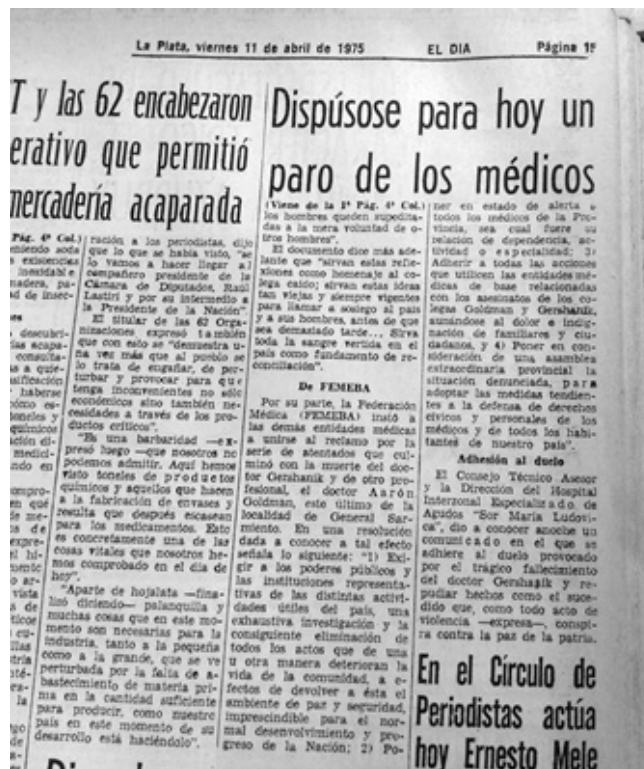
La Plata, viernes 11 de abril de 1975 EL DIA Página 1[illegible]

T y las 62 encabezaron erativo que permitió mercadería acaparada

Pág. 4ª Col.) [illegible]niendo ado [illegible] existencias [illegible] inexidable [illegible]madera, pa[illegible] de inse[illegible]

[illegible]

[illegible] descubri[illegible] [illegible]as acapa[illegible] consulta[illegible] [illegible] a quie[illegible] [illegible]ificación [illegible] haberse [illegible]ómo es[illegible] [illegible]beneles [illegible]químicos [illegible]ción di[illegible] medici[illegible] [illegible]ndo en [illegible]

ración a los periodistas, dijo que lo que se había visto, "se lo vamos a hacer llegar al compañero presidente de la Cámara de Diputados, Raúl Lastiri y por su intermedio a la Presidente de la Nación".

El titular de las 62 Organizaciones expresó también que con esto se "demuestra una vez más que al pueblo se lo trata de engañar, de perturbar y provocar para que tenga inconvenientes no sólo económicos sino también necesidades a través de los productos críticos".

"Es una barbaridad —expresó luego— que nosotros no podemos admitir. Aquí hemos visto toneles de productos químicos y aquellos que hacen a la fabricación de envases y resulta que después escasean para los medicamentos. Esto es concretamente una de las cosas vitales que nosotros hemos comprobado en el día de hoy".

"Aparte de hojalata —finalizó diciendo— palanquilla y muchas cosas que en este momento son necesarias para la industria, tanto a la pequeña como a la grande, que se ve perturbada por la falta de abastecimiento de materia prima en la cantidad suficiente para producir, como nuestro país en este momento de su desarrollo está haciéndolo".

Dispúsose para hoy un paro de los médicos

(Viene de la 1ª Pág. 4ª Col.) los hombres queden supeditados a la mera voluntad de otros hombres".

El documento dice más adelante que "sirvan estas reflexiones como homenaje al colega caído; sirvan estas ideas tan viejas y siempre vigentes para llamar a sosiego al país y a sus hombres, antes de que sea demasiado tarde... Sirva toda la sangre vertida en el país como fundamento de reconciliación".

De FEMEBA

Por su parte, la Federación Médica (FEMEBA) instó a las demás entidades médicas a unirse al reclamo por la serie de atentados que culminó con la muerte del doctor Gershanik y de otro profesional, el doctor Aarón Goldman, este último de la localidad de General Sarmiento. En una resolución dada a conocer a tal efecto señala lo siguiente: "1) Exigir a los poderes públicos y a las instituciones representativas de las distintas actividades útiles del país, una exhaustiva investigación y la consiguiente eliminación de todos los actos que de una u otra manera deterioran la vida de la comunidad, a efectos de devolver a ésta el ambiente de paz y seguridad, imprescindible para el normal desenvolvimiento y progreso de la Nación; 2) Po-

ner en estado de alerta a todos los médicos de la Provincia, sea cual fuere su relación de dependencia, actividad o especialidad; 3) Adherir a todas las acciones que utilicen las entidades médicas de base relacionadas con los asesinatos de los colegas Goldman y Gershanik, sumándose al dolor e indignación de familiares y ciudadanos, y 4) Poner en consideración de una asamblea extraordinaria provincial la situación denunciada, para adoptar las medidas tendientes a la defensa de derechos cívicos y personales de los médicos y de todos los habitantes de nuestro país".

Adhesión al duelo

El Consejo Técnico Asesor y la Dirección del Hospital Interzonal Especializado de Agudos "Sor María Ludovica", dio a conocer anoche un comunicado en el que se adhiere al duelo provocado por el trágico fallecimiento del doctor Gershanik y repudiar hechos como el sucedido que, como todo acto de violencia —expresa—, conspira contra la paz de la patria.

En el Círculo de Periodistas actúa hoy Ernesto Mele